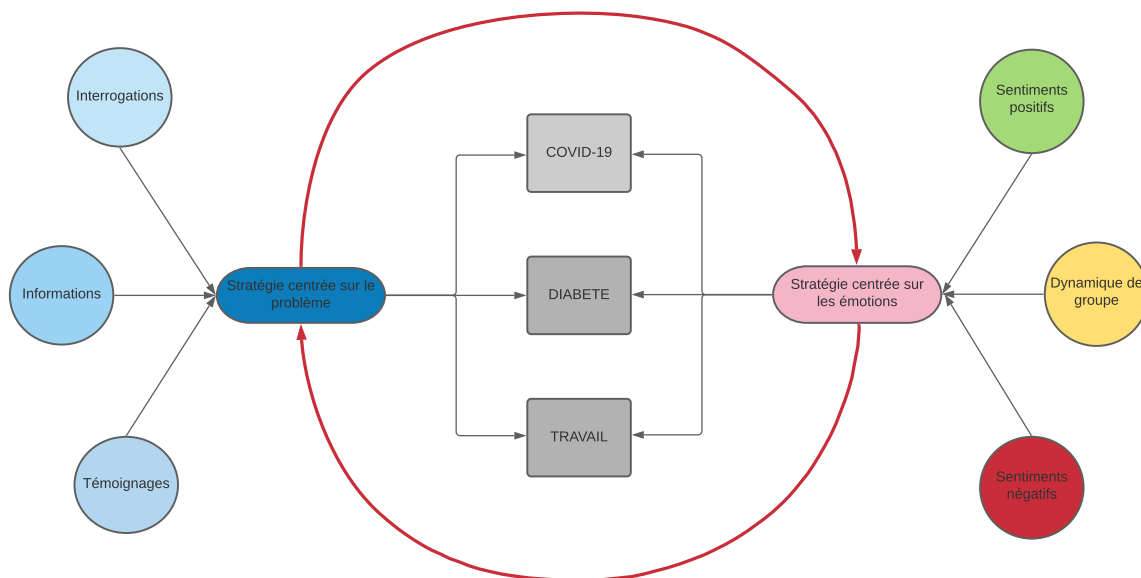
Interrogations

Informations

Témoignages

Stratégie centrée sur le problème

COVID-19

DIABETE

TRAVAIL

Stratégie centrée sur les émotions

Sentiments positifs

Dynamique de groupe

Sentiments négatifs